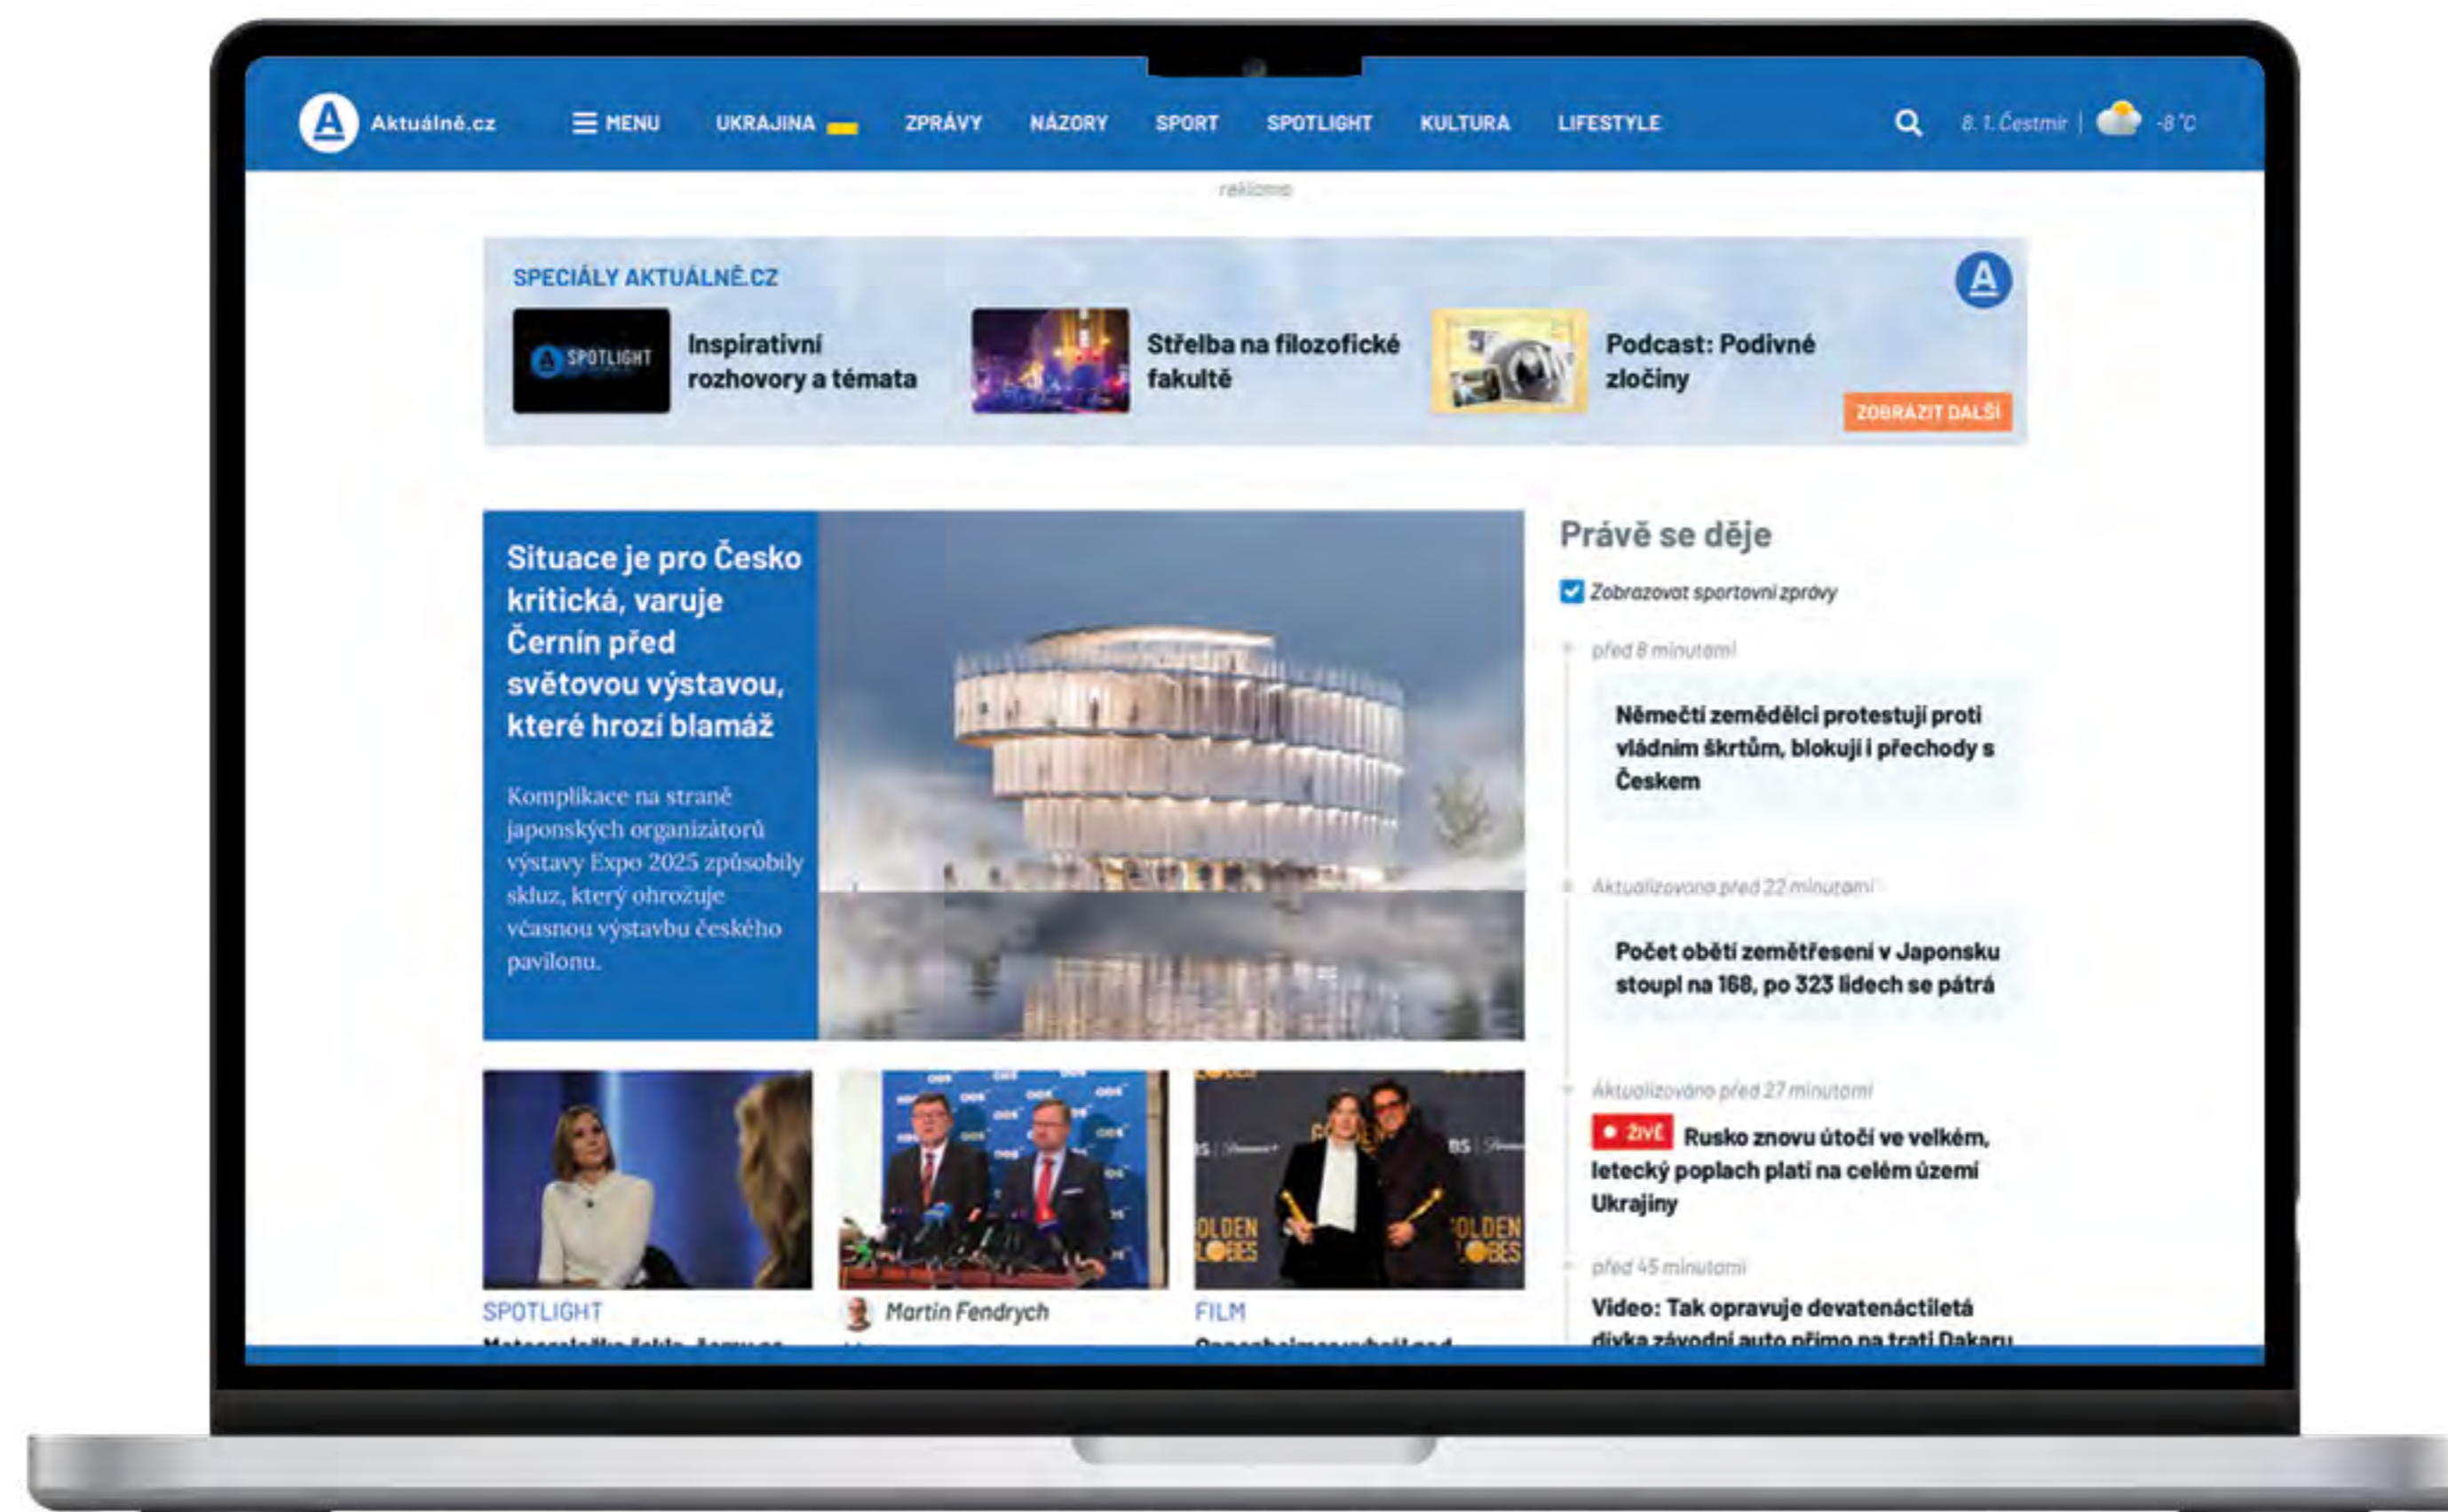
Aktuálně.cz

MENU UKRAJINA ZPRÁVY NÁZORY SPORT SPOTLIGHT KULTURA LIFESTYLE

8. 1. Čestmír | -8 °C

reklama

SPECIÁLY AKTUÁLNĚ.CZ

SPOTLIGHT

Inspirativní rozhovory a témata

Střelba na filozofické fakultě

Podcast: Podivné zločiny

ZOBRAZIT DALŠÍ

Situace je pro Česko kritická, varuje Černín před světovou výstavou, které hrozí blamáž

Komplikace na straně japonských organizátorů výstavy Expo 2025 způsobily skluz, který ohrožuje včasnou výstavbu českého pavilonu.

Právě se děje

Zobrazovat sportovní zprávy

před 8 minutami

Němečtí zemědělci protestují proti vládním škrtům, blokují i přechody s Českem

Aktualizováno před 22 minutami

Počet obětí zemětřesení v Japonsku stoupl na 168, po 323 lidech se pátrá

Aktualizováno před 27 minutami

ŽIVĚ Rusko znovu útočí ve velkém, letecký poplach platí na celém území Ukrajiny

před 45 minutami

Video: Tak opravuje devatenáctiletá dívka závodní auto přímo na trati Dakaru

SPOTLIGHT

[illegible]

Martin Fendrych

FILM

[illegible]